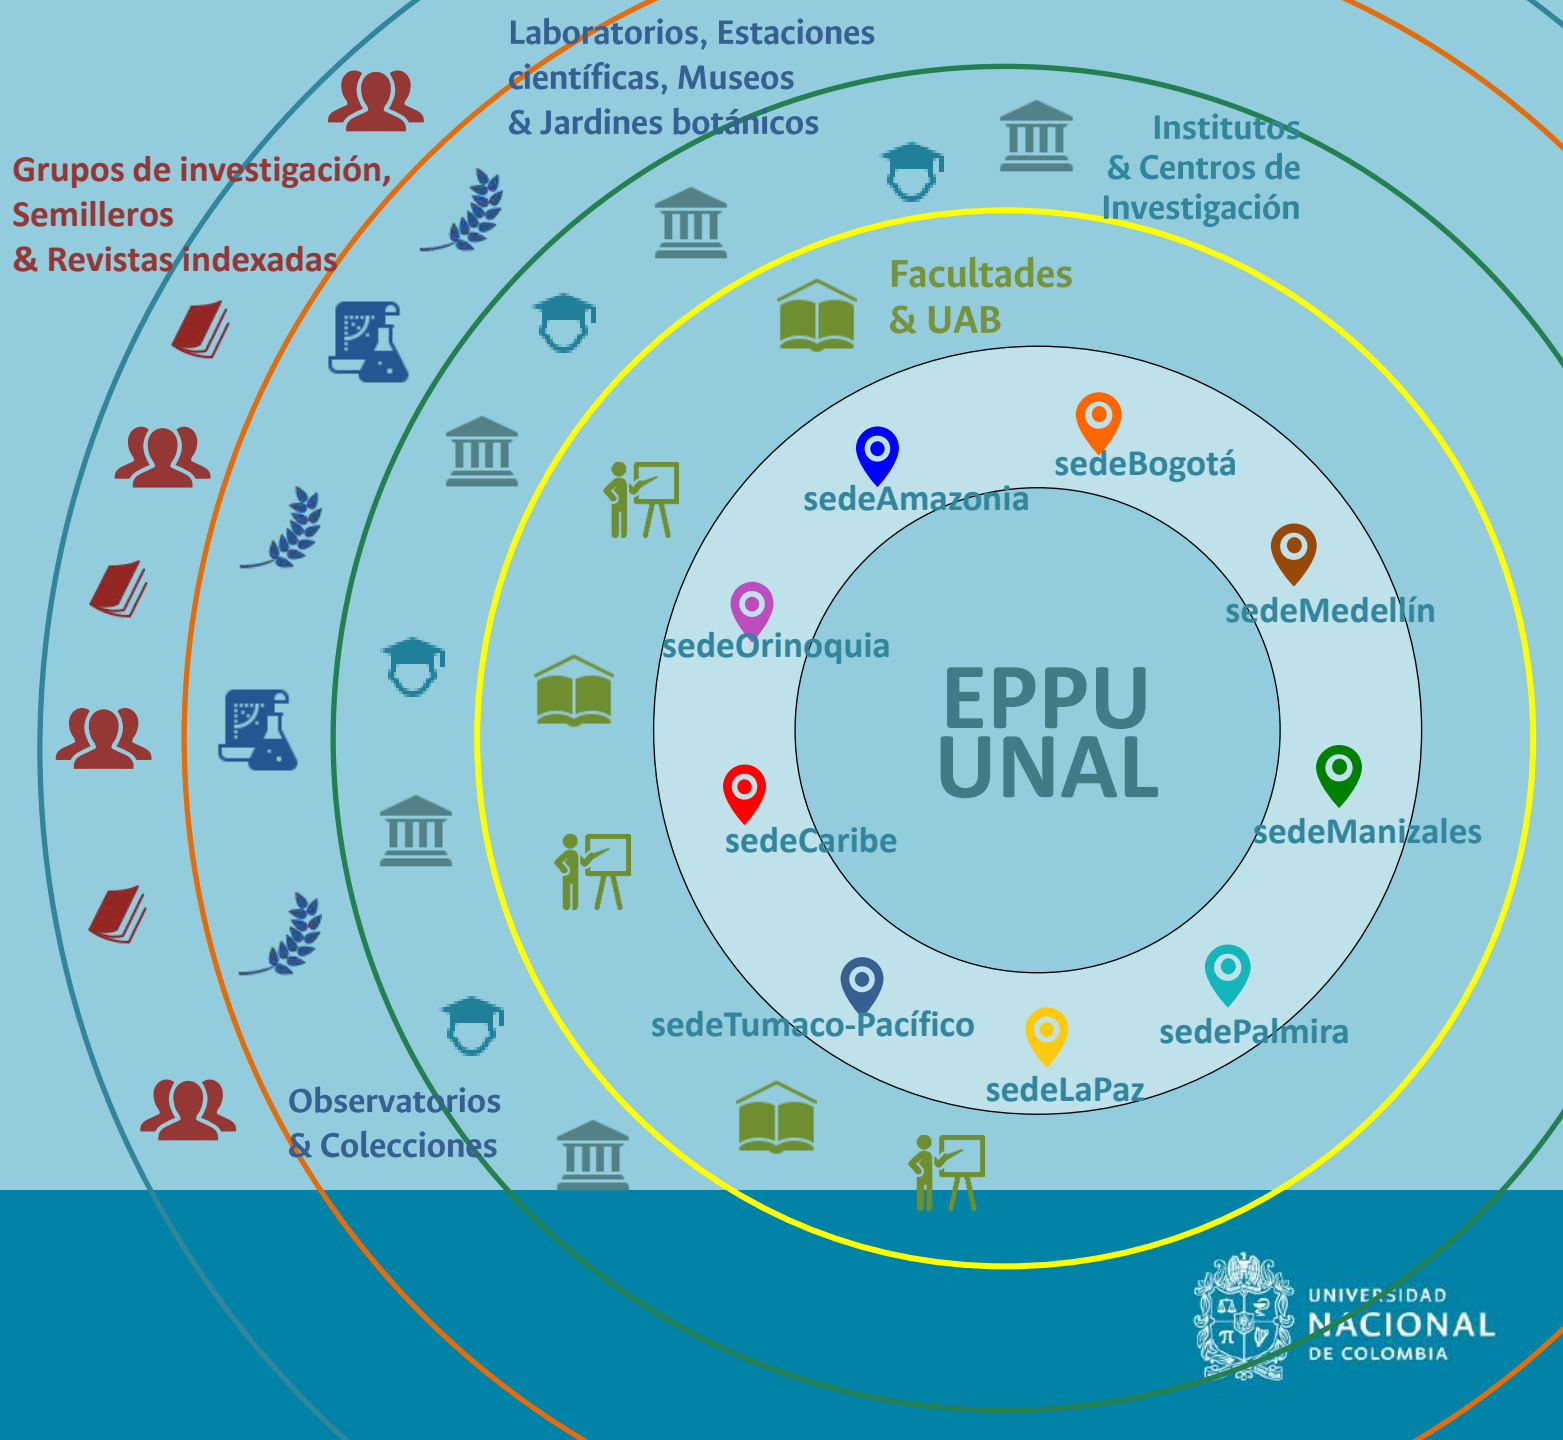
Laboratorios, Estaciones científicas, Museos & Jardines botánicos

Grupos de investigación, Semilleros & Revistas indexadas

Institutos & Centros de Investigación

Facultades & UAB

sedeBogotá

sedeAmazonia

sedeMedellín

sedeOrinoquia

EPPU UNAL

sedeManizales

sedeCaribe

sedeTumaco-Pacífico

sedePalmira

sedeLaPaz

Observatorios & Colecciones

UNIVERSIDAD NACIONAL DE COLOMBIA